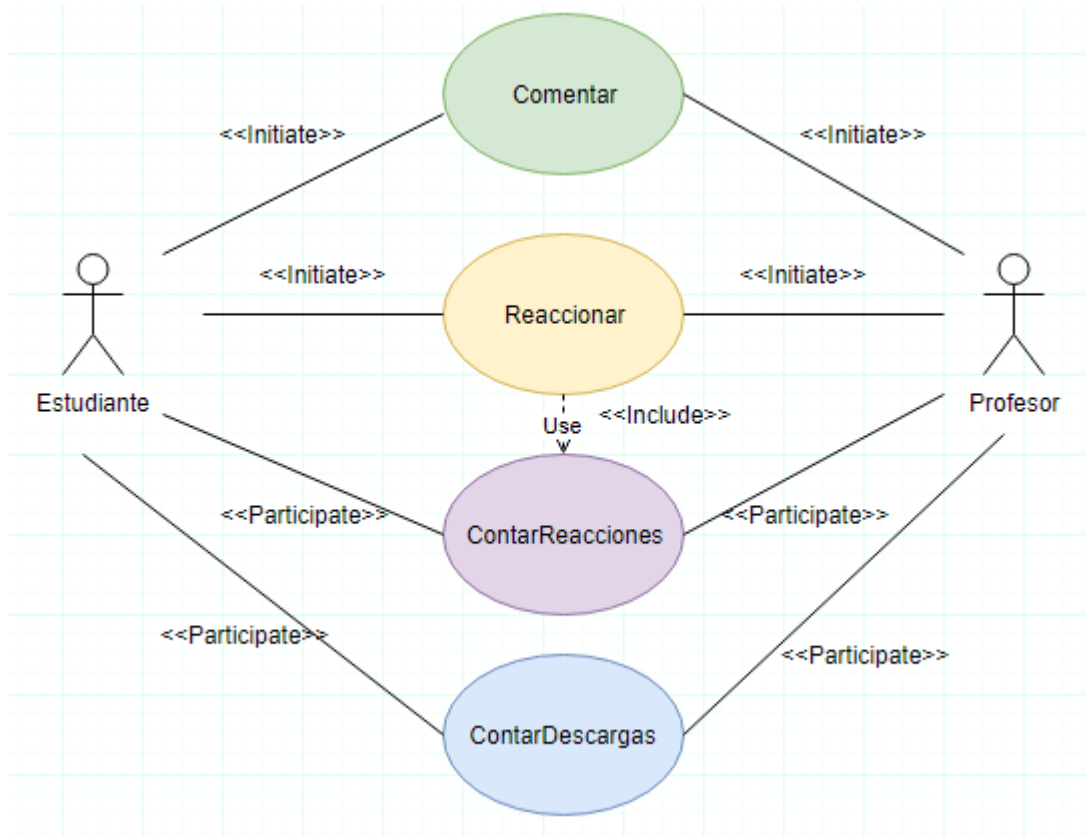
Comentar

<<Initiate>>

<<Initiate>>

<<Initiate>>

Reaccionar

<<Initiate>>

Estudiante

Profesor

Use

<<Include>>

<<Participate>>

ContarReacciones

<<Participate>>

<<Participate>>

<<Participate>>

ContarDescargas